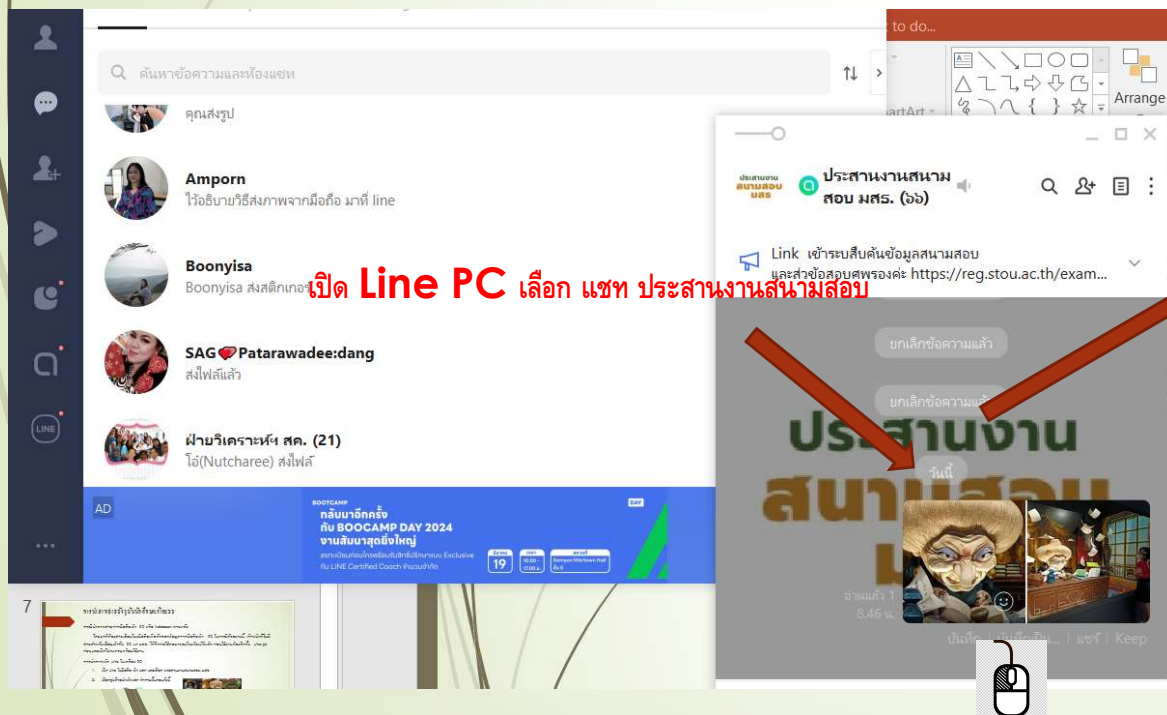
ค้นหาข้อความและห้องแชท

คุณส่งรูป

Amporn
ไว้อธิบายวิธีส่งภาพจากมือถือ มาที่ line

Boonyisa
Boonyisa ส่งสติกเกอร์

เปิด Line PC เลือก แชท ประสานงานสนามสอบ

SAG Patarawadee:dang
ส่งไฟล์แล้ว

ฝ่ายวิเคราะห์ฯ สค. (21)
โอ๋(Nutcharee) ส่งไฟล์

AD

BOOTCAMP
กลับมาอีกครั้ง กับ BOOCAMP DAY 2024 งานสัมนาสุดยิ่งใหญ่

19

to do...

Arrange

ประสานงานสนามสอบ มสธ. (๖๖)

Link เข้าระบบสืบค้นข้อมูลสนามสอบ และส่งข้อสอบศพรองค่ะ https://reg.stou.ac.th/exam...

ยกเลิกข้อความแล้ว

ยกเลิกข้อความแล้ว

ประสานงาน สนามสอบ

วันนี้

อ่านแล้ว 1
8.46 น.

บันทึก | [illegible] | แชร์ | Keep

7